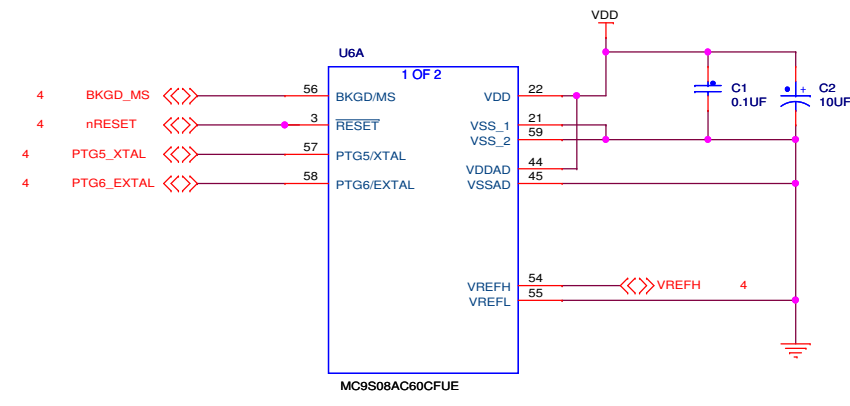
VDD

U6A

1 OF 2

4 BKGD_MS 56 BKGD/MS

4 nRESET 3 $\overline{\text{RESET}}$

4 PTG5_XTAL 57 PTG5/XTAL

4 PTG6_EXTAL 58 PTG6/EXTAL

VDD 22

VSS_1 21

VSS_2 59

VDDAD 44

VSSAD 45

C1 0.1UF

C2 10UF

+

VREFH 54 VREFH 4

VREFL 55

MC9S08AC60CFUE